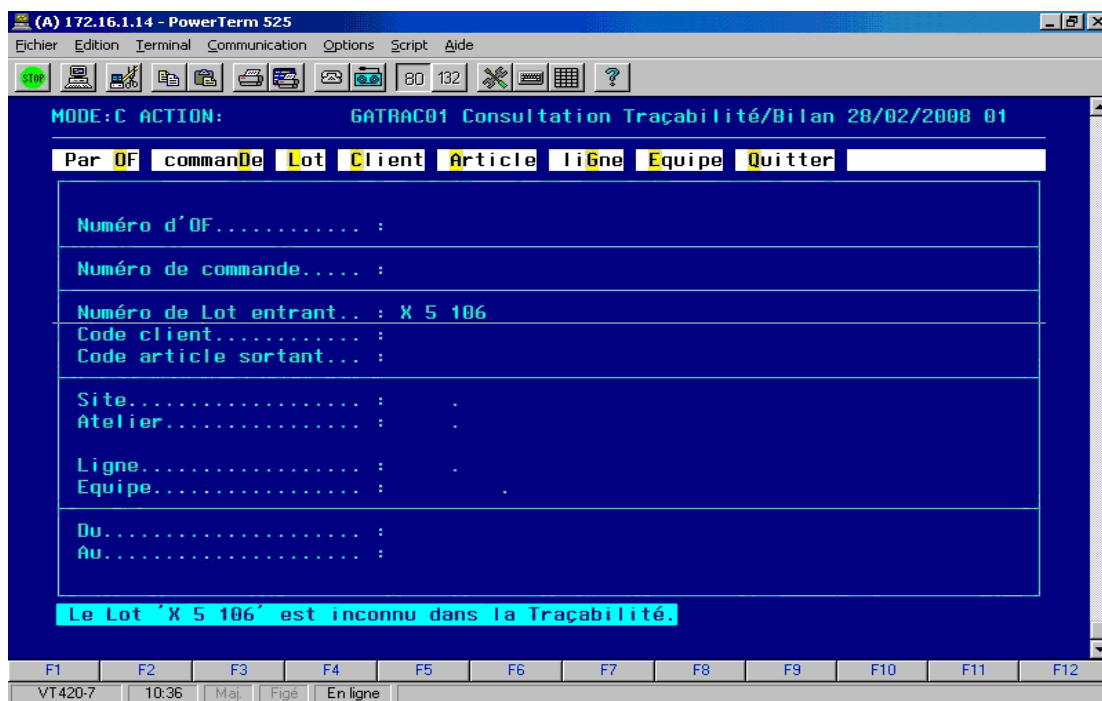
(A) 172.16.1.14 - PowerTerm 525

Fichier Edition Terminal Communication Options Script Aide

STOP 80 132 ?

MODE:C ACTION: GATRAC01 Consultation Traçabilité/Bilan 28/02/2008 01

Par OF commanDe Lot Client Article liGne Equipe Quitter

Numéro d'OF............ :

Numéro de commande..... :

Numéro de Lot entrant.. : X 5 106
Code client........... :
Code article sortant... :

Site.................. : .
Atelier............... : .

Ligne................. : .
Equipe................ : .

Du.................... :
Au.................... :

Le Lot 'X 5 106' est inconnu dans la Traçabilité.

F1 F2 F3 F4 F5 F6 F7 F8 F9 F10 F11 F12

VT420-7 10:36 Maj. Figé En ligne